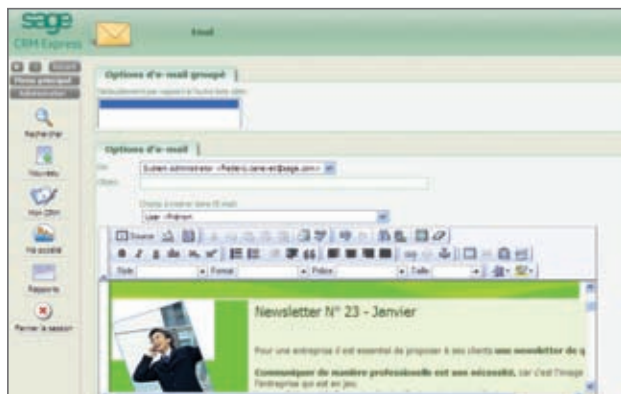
sage
CRM Express

Email

Menu principal
Administration

Rechercher

Nouveau

Mon CRM

Mé société

Rapports

Fermer la session

Options d'e-mail groupé

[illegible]

Options d'e-mail

De: Système administrateur <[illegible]@sage.com>

Objet:

Champ à insérer dans l'E-mail
User : Prénom

Source

Style
Format
Police
Taille

Newsletter N° 23 - Janvier

Pour une entreprise il est essentiel de proposer à ses clients une newsletter de q

Communiquer de manière professionnelle est une nécessité, car c'est l'image l'entreprise qui est en jeu.